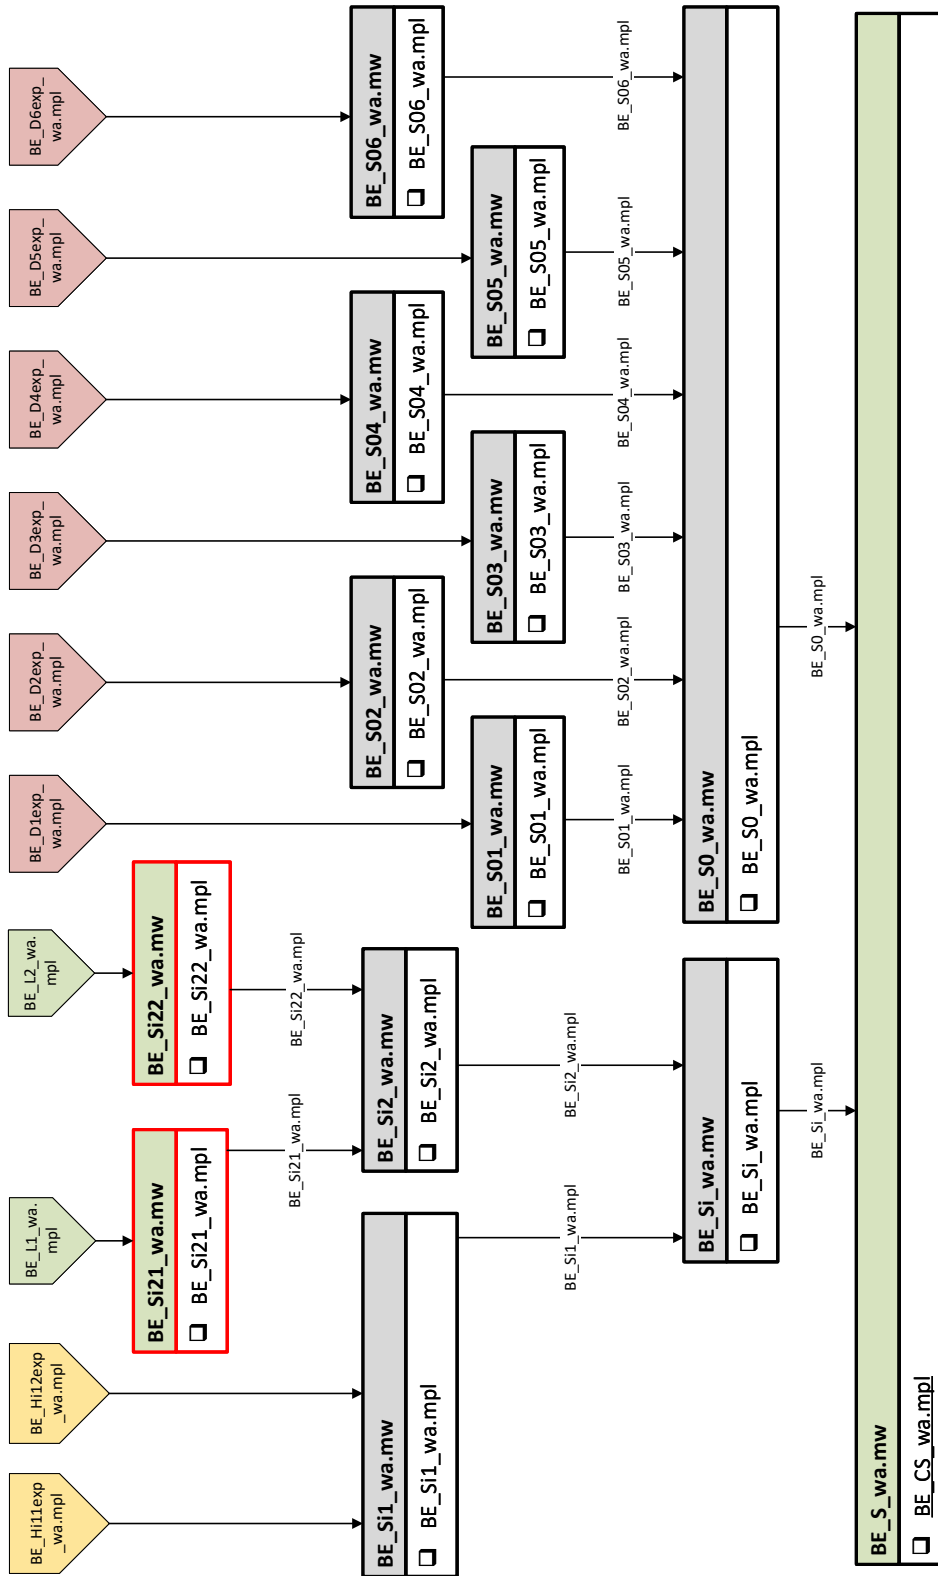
BE_D6exp_wa.mpl
BE_D5exp_wa.mpl
BE_D4exp_wa.mpl
BE_D3exp_wa.mpl
BE_D2exp_wa.mpl
BE_D1exp_wa.mpl
BE_L2_wa.mpl
BE_L1_wa.mpl
BE_Hi12exp_wa.mpl
BE_Hi11exp_wa.mpl

BE_S06_wa.mw
❑ BE_S06_wa.mpl

BE_S05_wa.mw
❑ BE_S05_wa.mpl

BE_S04_wa.mw
❑ BE_S04_wa.mpl

BE_S03_wa.mw
❑ BE_S03_wa.mpl

BE_S02_wa.mw
❑ BE_S02_wa.mpl

BE_S01_wa.mw
❑ BE_S01_wa.mpl

BE_Si22_wa.mw
❑ BE_Si22_wa.mpl

BE_Si21_wa.mw
❑ BE_Si21_wa.mpl

BE_Si2_wa.mw
❑ BE_Si2_wa.mpl

BE_Si1_wa.mw
❑ BE_Si1_wa.mpl

BE_S06_wa.mpl
BE_S05_wa.mpl
BE_S04_wa.mpl
BE_S03_wa.mpl
BE_S02_wa.mpl
BE_S01_wa.mpl
BE_Si22_wa.mpl
BE_Si21_wa.mpl
BE_Si2_wa.mpl
BE_Si1_wa.mpl

BE_S0_wa.mw
❑ BE_S0_wa.mpl

BE_Si_wa.mw
❑ BE_Si_wa.mpl

BE_S0_wa.mpl
BE_Si_wa.mpl

BE_S_wa.mw
❑ BE_CS_wa.mpl